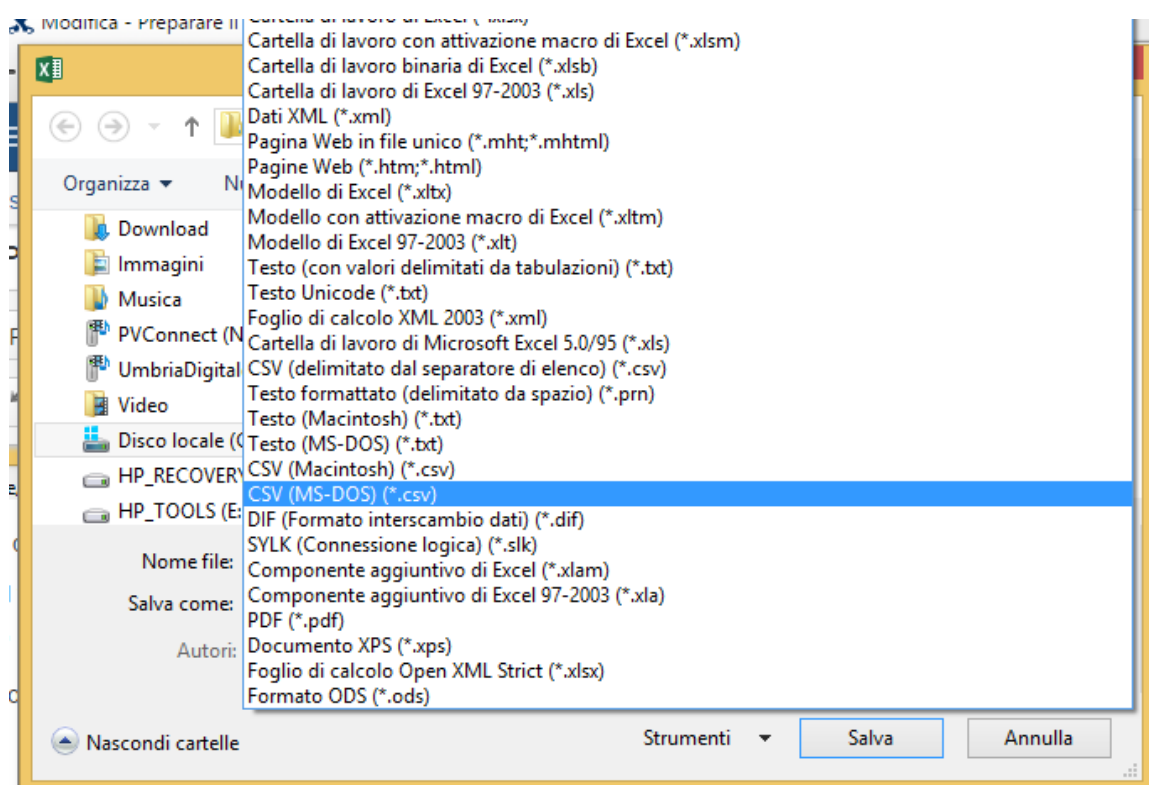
Modifica - Preparare il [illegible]
Cartella di lavoro di Excel (*.xlsx)
Cartella di lavoro con attivazione macro di Excel (*.xlsm)
Cartella di lavoro binaria di Excel (*.xlsb)
Cartella di lavoro di Excel 97-2003 (*.xls)
Dati XML (*.xml)
Pagina Web in file unico (*.mht;*.mhtml)
Pagine Web (*.htm;*.html)
Modello di Excel (*.xltx)
Modello con attivazione macro di Excel (*.xltm)
Modello di Excel 97-2003 (*.xlt)
Testo (con valori delimitati da tabulazioni) (*.txt)
Testo Unicode (*.txt)
Foglio di calcolo XML 2003 (*.xml)
Cartella di lavoro di Microsoft Excel 5.0/95 (*.xls)
CSV (delimitato dal separatore di elenco) (*.csv)
Testo formattato (delimitato da spazio) (*.prn)
Testo (Macintosh) (*.txt)
Testo (MS-DOS) (*.txt)
CSV (Macintosh) (*.csv)
CSV (MS-DOS) (*.csv)
DIF (Formato interscambio dati) (*.dif)
SYLK (Connessione logica) (*.slk)
Componente aggiuntivo di Excel (*.xlam)
Componente aggiuntivo di Excel 97-2003 (*.xla)
PDF (*.pdf)
Documento XPS (*.xps)
Foglio di calcolo Open XML Strict (*.xlsx)
Formato ODS (*.ods)

Organizza
Download
Immagini
Musica
PVConnect (N
UmbriaDigital
Video
Disco locale (C
HP_RECOVERY
HP_TOOLS (E:
Nome file:
Salva come:
Autori:
Nascondi cartelle
Strumenti
Salva
Annulla